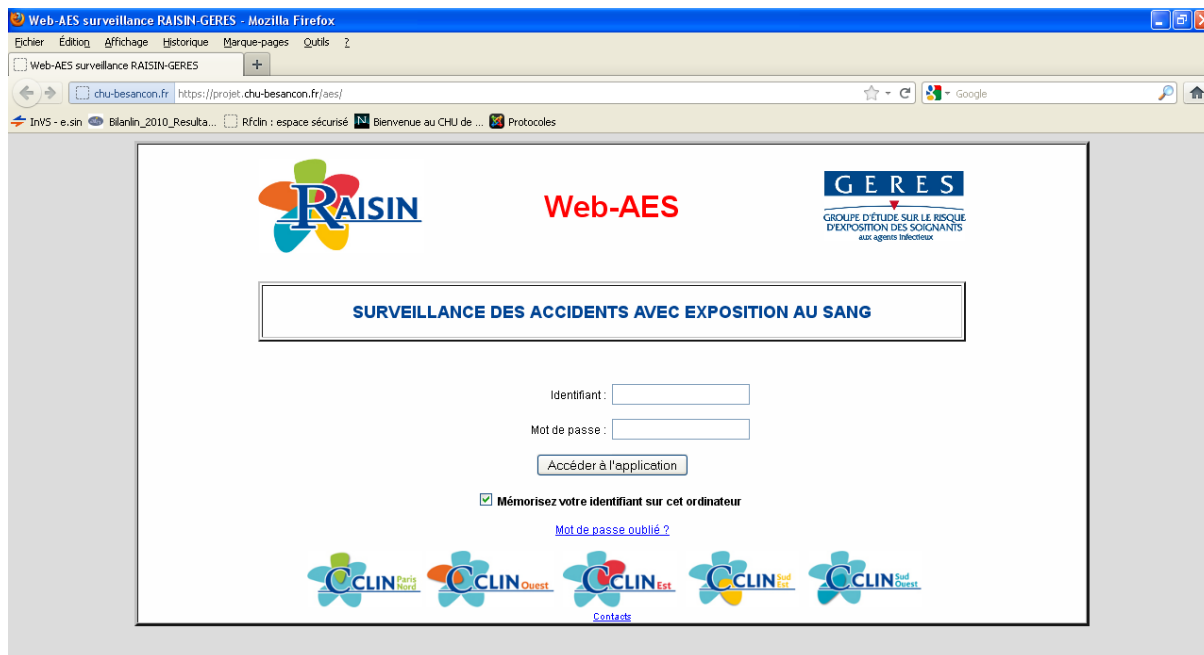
Web-AES surveillance RAISIN-GERES - Mozilla Firefox

Fichier Édition Affichage Historique Marque-pages Outils ?

Web-AES surveillance RAISIN-GERES +

chu-besancon.fr https://projet.chu-besancon.fr/aes/

Google

InVS - e.sin Bilanlin_2010_Resulta... Rfclin : espace sécurisé Bienvenue au CHU de ... Protocoles

RAISIN

Web-AES

GERES
GROUPE D'ÉTUDE SUR LE RISQUE D'EXPOSITION DES SOIGNANTS aux agents infectieux

SURVEILLANCE DES ACCIDENTS AVEC EXPOSITION AU SANG

Identifiant :

Mot de passe :

Accéder à l'application

Mémorisez votre identifiant sur cet ordinateur

Mot de passe oublié ?

CCLIN Paris Nord CCLIN Ouest CCLIN Est CCLIN Sud Est CCLIN Sud Ouest

Contacts